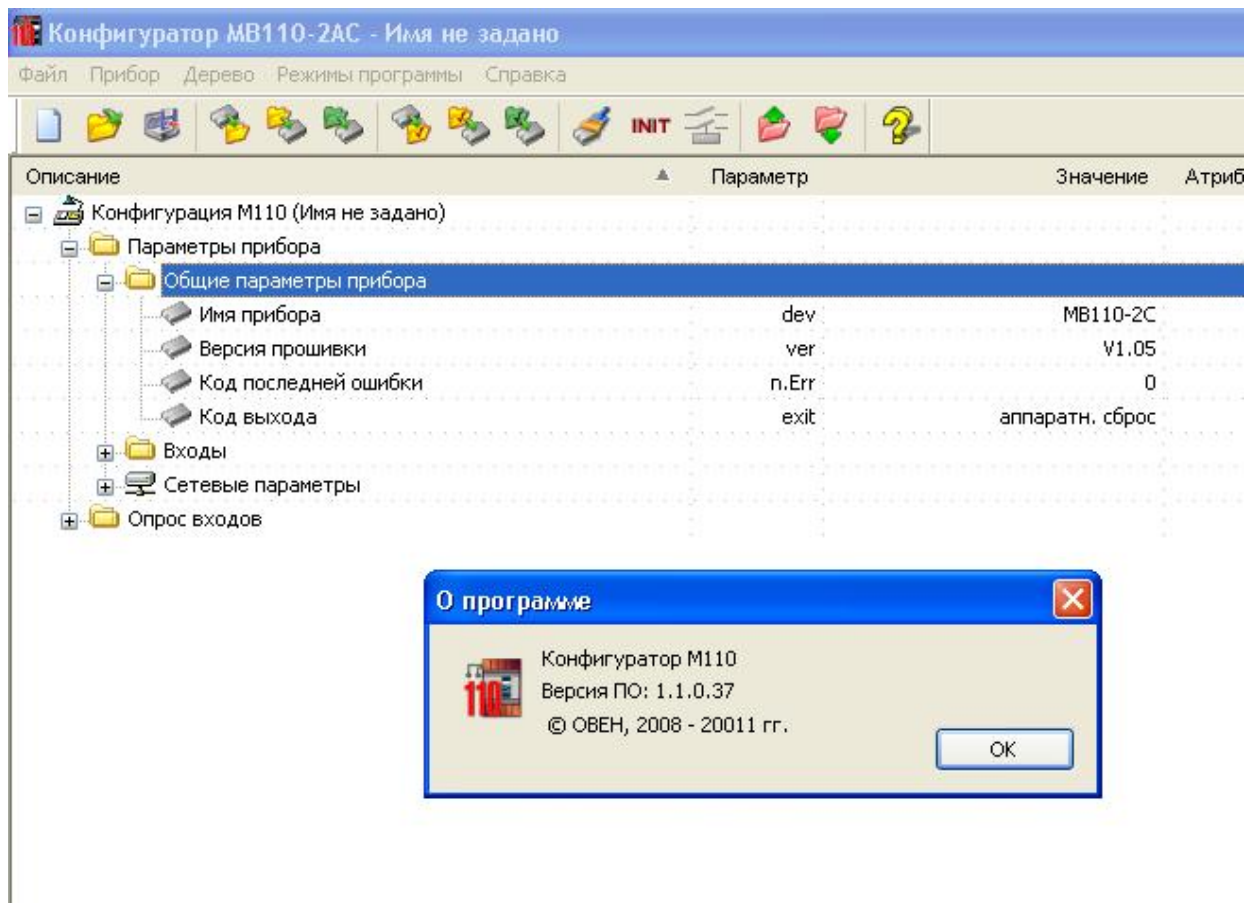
Конфигуратор МВ110-2АС - Имя не задано

Файл Прибор Дерево Режимы программы Справка

INIT

| Описание | Параметр | Значение | Атриб |
|---|---|---|---|
| Конфигурация М110 (Имя не задано) | | | |
| Параметры прибора | | | |
| Общие параметры прибора | | | |
| Имя прибора | dev | МВ110-2С | |
| Версия прошивки | ver | V1.05 | |
| Код последней ошибки | n.Err | 0 | |
| Код выхода | exit | аппаратн. сброс | |
| Входы | | | |
| Сетевые параметры | | | |
| Опрос входов | | | |

О программе

Конфигуратор М110
Версия ПО: 1.1.0.37
© ОВЕН, 2008 - 20011 гг.

OK